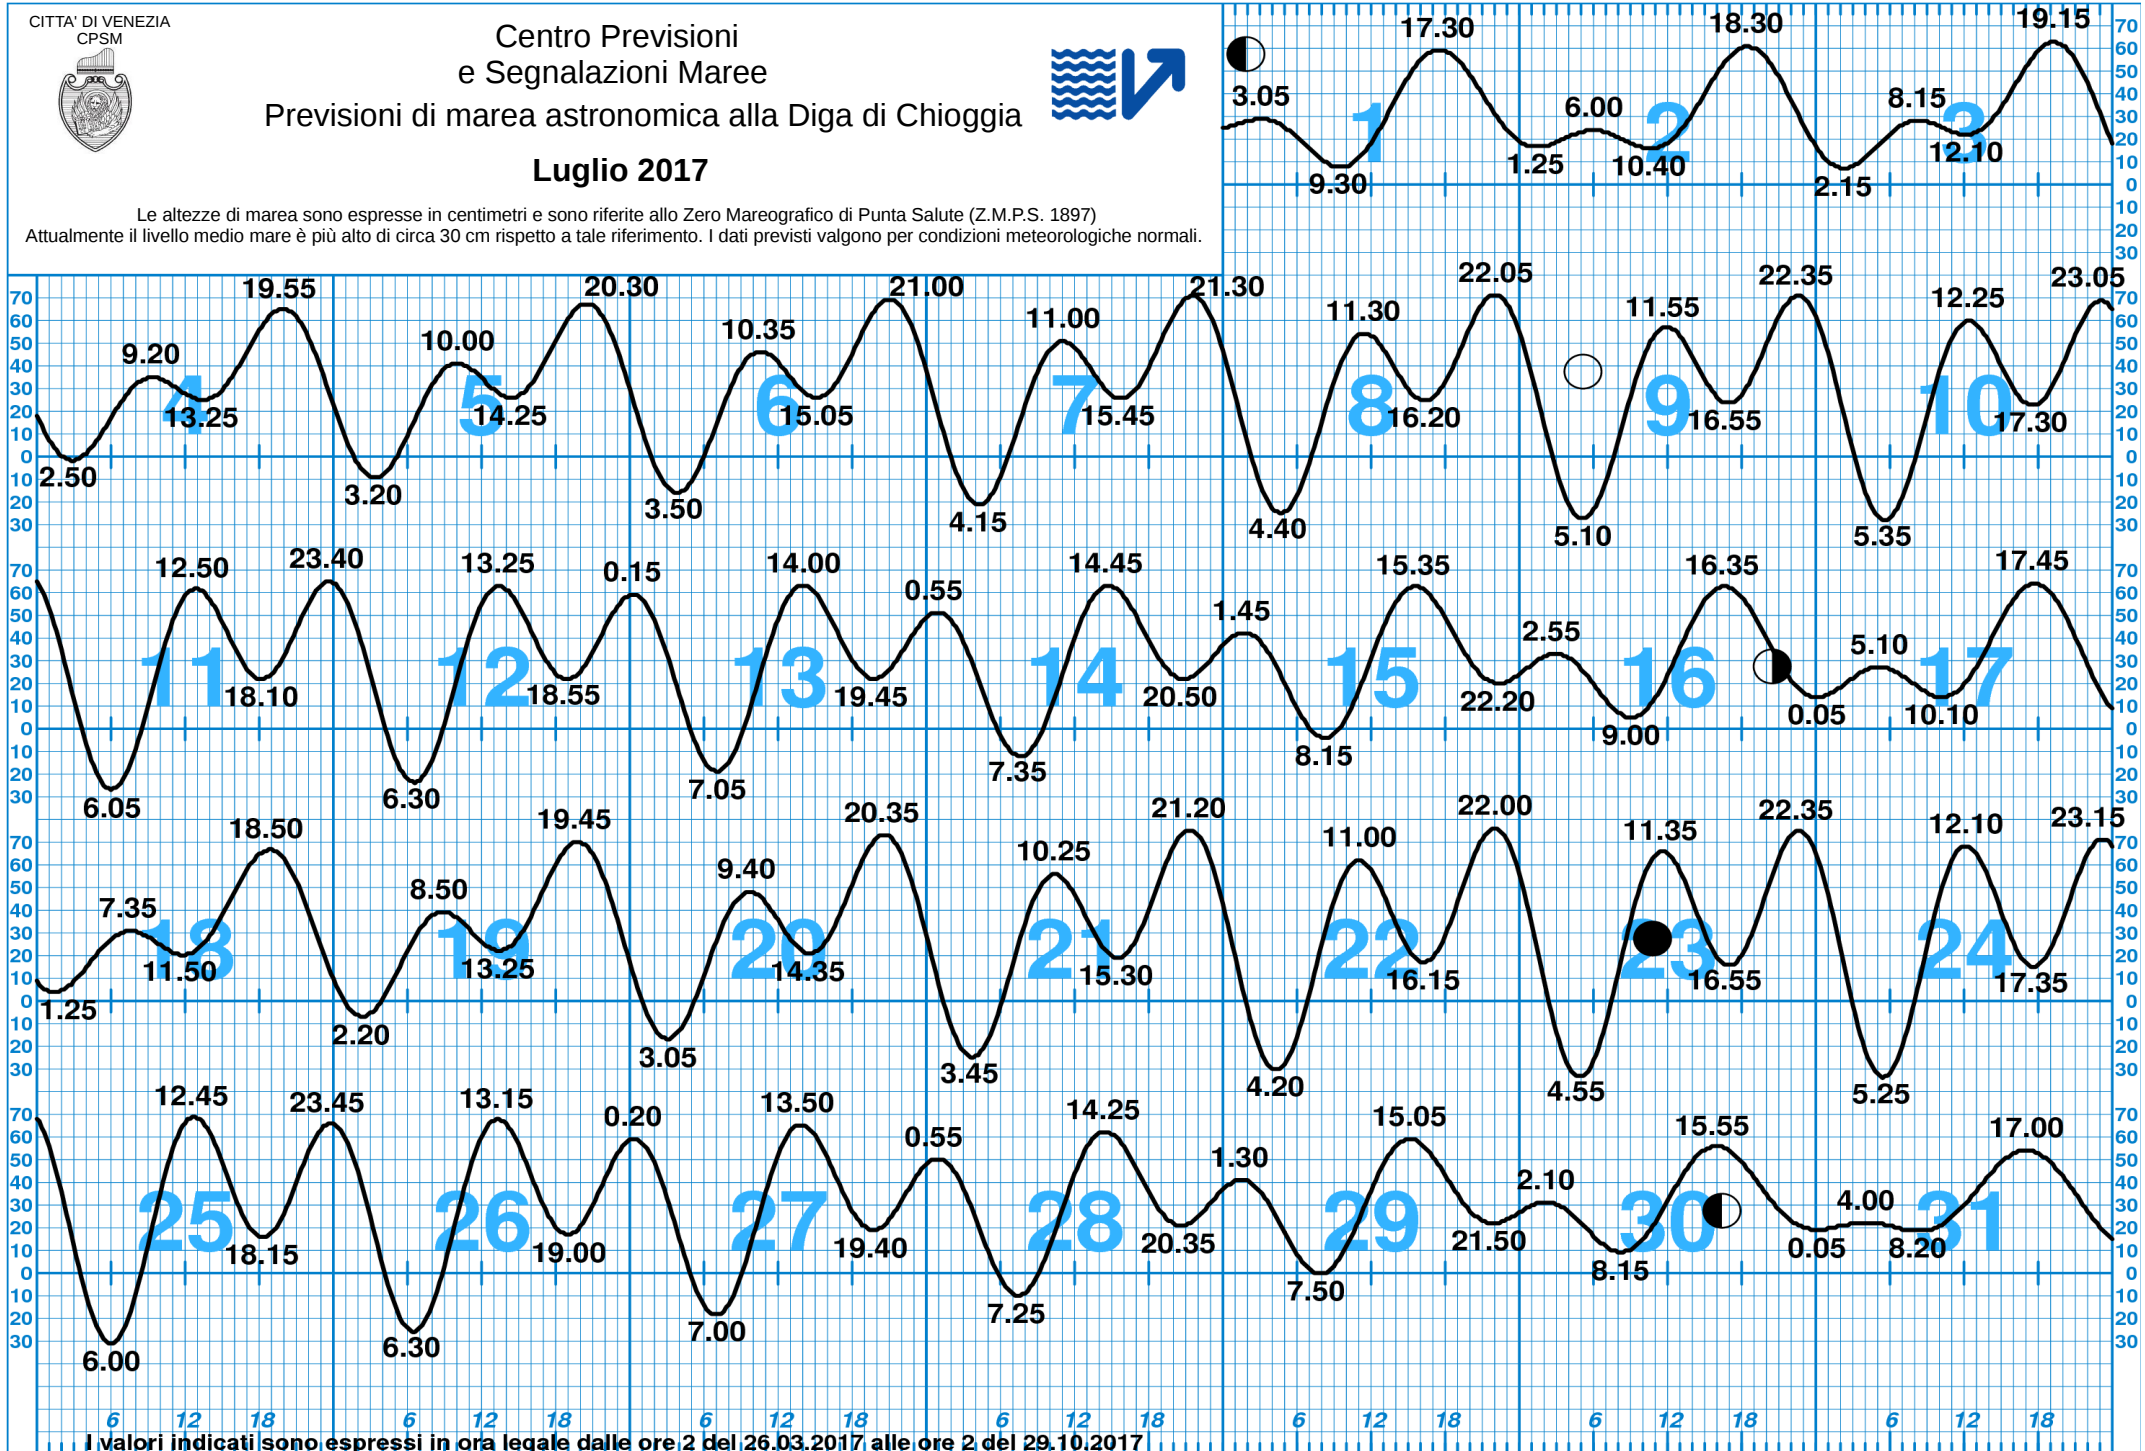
CITTA' DI VENEZIA
CPSM

Centro Previsioni
e Segnalazioni Maree
Previsioni di marea astronomica alla Diga di Chioggia

Luglio 2017

Le altezze di marea sono espresse in centimetri e sono riferite allo Zero Mareografico di Punta Salute (Z.M.P.S. 1897)
Attualmente il livello medio mare è più alto di circa 30 cm rispetto a tale riferimento. I dati previsti valgono per condizioni meteorologiche normali.

1 3.05 9.30 17.30
2 1.25 6.00 10.40 18.30
3 2.15 8.15 12.10 19.15

4 2.50 9.20 13.25 19.55
5 3.20 10.00 14.25 20.30
6 3.50 10.35 15.05 21.00
7 4.15 11.00 15.45 21.30
8 4.40 11.30 16.20 22.05
9 5.10 11.55 16.55 22.35
10 5.35 12.25 17.30 23.05

11 6.05 12.50 18.10 23.40
12 6.30 13.25 18.55
13 0.15 7.05 14.00 19.45
14 0.55 7.35 14.45 20.50
15 1.45 8.15 15.35 22.20
16 2.55 9.00 16.35
17 0.05 5.10 10.10 17.45

18 1.25 7.35 11.50 18.50
19 2.20 8.50 13.25 19.45
20 3.05 9.40 14.35 20.35
21 3.45 10.25 15.30 21.20
22 4.20 11.00 16.15 22.00
23 4.55 11.35 16.55 22.35
24 5.25 12.10 17.35 23.15

25 6.00 12.45 18.15 23.45
26 6.30 13.15 19.00
27 0.20 7.00 13.50 19.40
28 0.55 7.25 14.25 20.35
29 1.30 7.50 15.05 21.50
30 2.10 8.15 15.55
31 0.05 4.00 8.20 17.00

70 60 50 40 30 20 10 0 10 20 30

6 12 18

I valori indicati sono espressi in ora legale dalle ore 2 del 26.03.2017 alle ore 2 del 29.10.2017